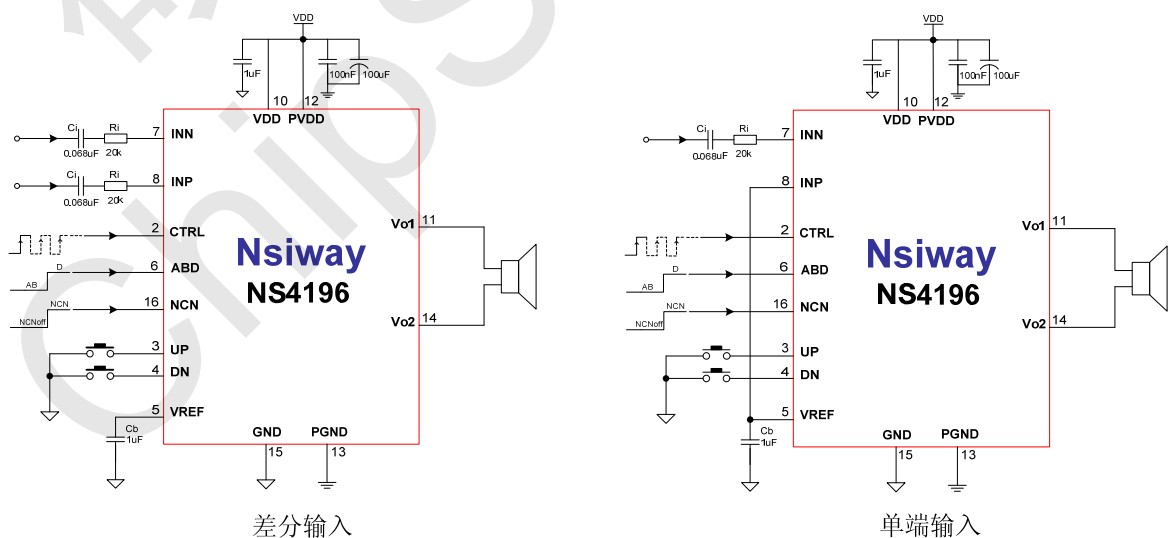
VDD
1uF
100nF
100uF
10
12
VDD
PVDD
Ci
Ri
7
INN
0.068uF
20k
Ci
Ri
8
INP
0.068uF
20k
2
CTRL
D
6
ABD
AB
NCN
16
NCN
NCNoff
3
UP
4
DN
Cb
5
VREF
1uF
Nsiway
NS4196
Vo1
11
Vo2
14
GND
PGND
15
13
差分输入

VDD
1uF
100nF
100uF
10
12
VDD
PVDD
Ci
Ri
7
INN
0.068uF
20k
8
INP
2
CTRL
D
6
ABD
AB
NCN
16
NCN
NCNoff
3
UP
4
DN
5
VREF
Cb
1uF
Nsiway
NS4196
Vo1
11
Vo2
14
GND
PGND
15
13
单端输入